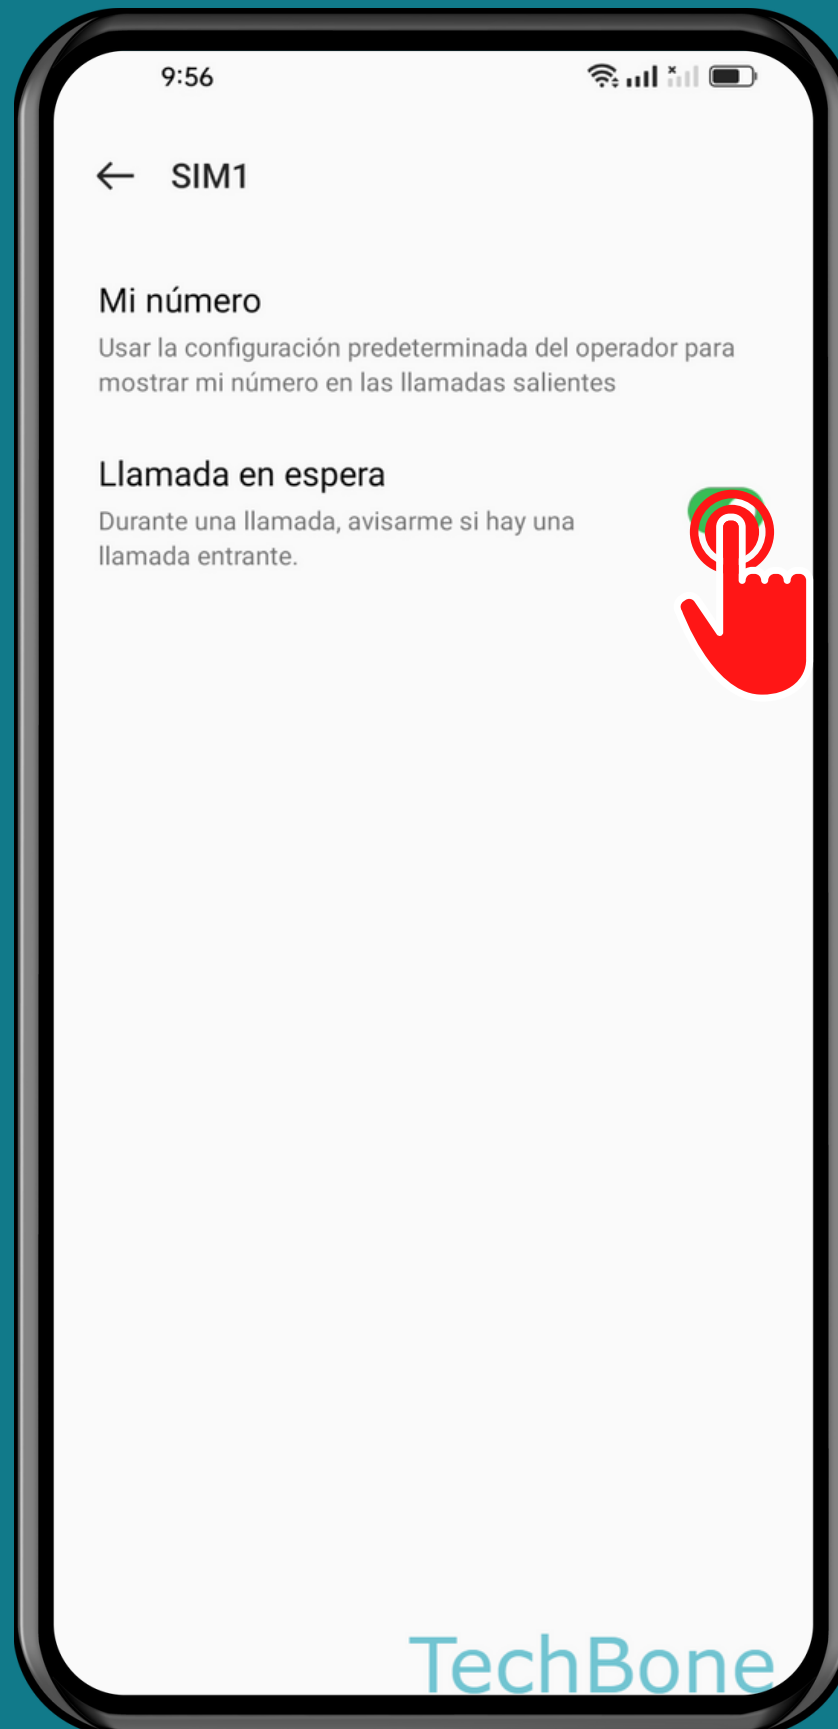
9:56

SIM1

Mi número
Usar la configuración predeterminada del operador para mostrar mi número en las llamadas salientes

Llamada en espera
Durante una llamada, avisarme si hay una llamada entrante.

TechBone